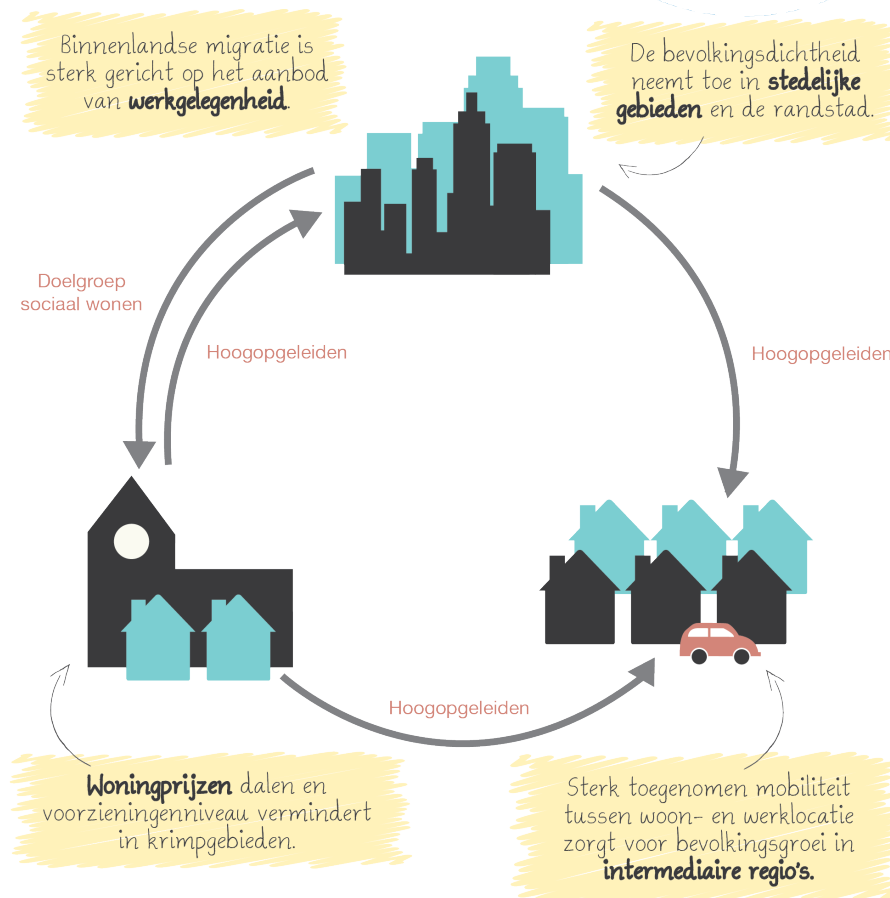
Binnenlandse migratie is sterk gericht op het aanbod van **werkgelegenheid**.

De bevolkingsdichtheid neemt toe in **stedelijke gebieden** en de randstad.

Doelgroep sociaal wonen

Hoogopgeleiden

Hoogopgeleiden

Hoogopgeleiden

**Woningprijzen** dalen en voorzieningenniveau vermindert in krimpgebieden.

Sterk toegenomen mobiliteit tussen woon- en werklocatie zorgt voor bevolkingsgroei in **intermediaire regio's.**